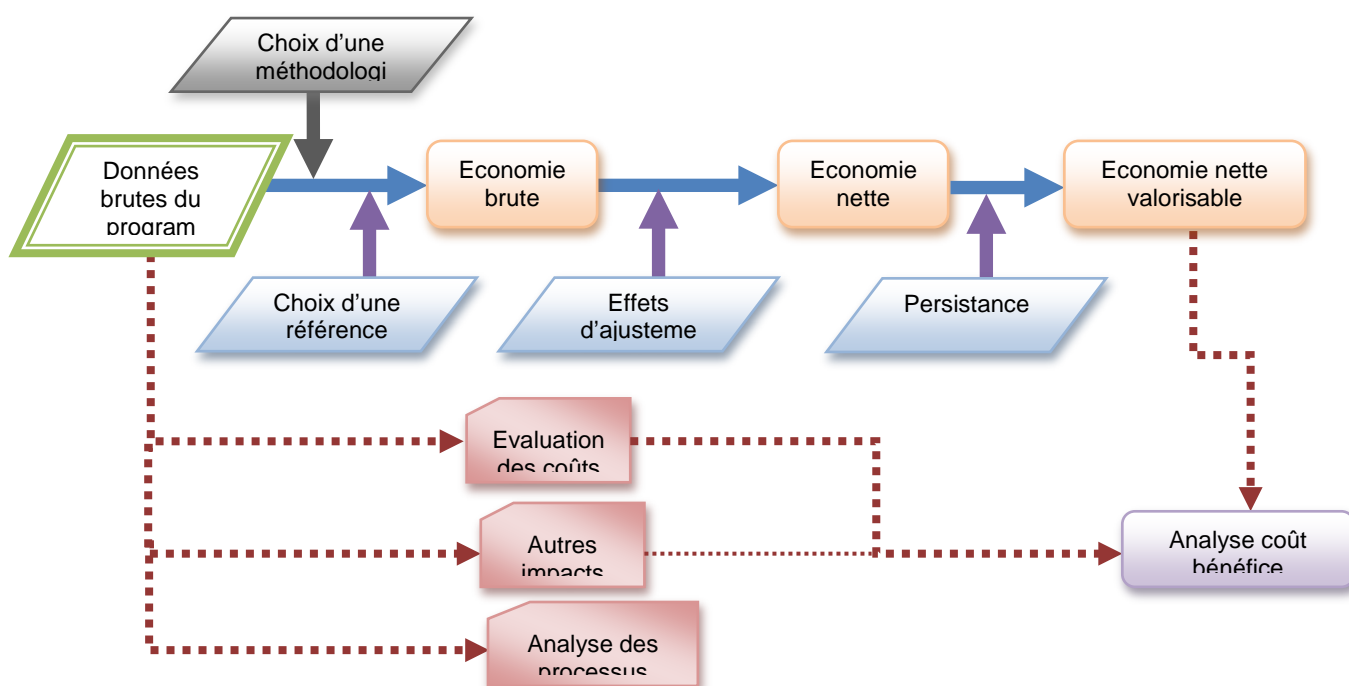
Choix d'une méthodologi

Données brutes du program

Economie brute

Economie nette

Economie nette valorisable

Choix d'une référence

Effets d'ajusteme

Persistance

Evaluation des coûts

Autres impacts

Analyse coût bénéfice

Analyse des processus